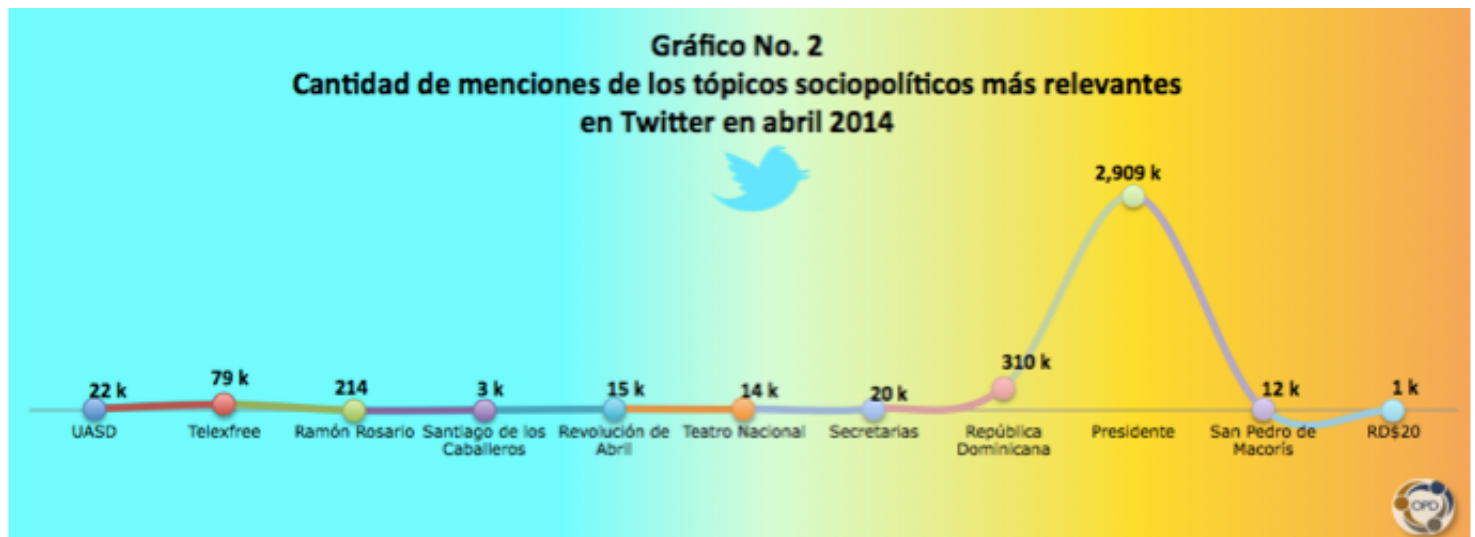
Gráfico No. 2
Cantidad de menciones de los tópicos sociopolíticos más relevantes en Twitter en abril 2014

22 k
UASD

79 k
Telexfree

214
Ramón Rosario

3 k
Santiago de los Caballeros

15 k
Revolución de Abril

14 k
Teatro Nacional

20 k
Secretarias

310 k
República Dominicana

2,909 k
Presidente

12 k
San Pedro de Macorís

1 k
RD$20

OPD